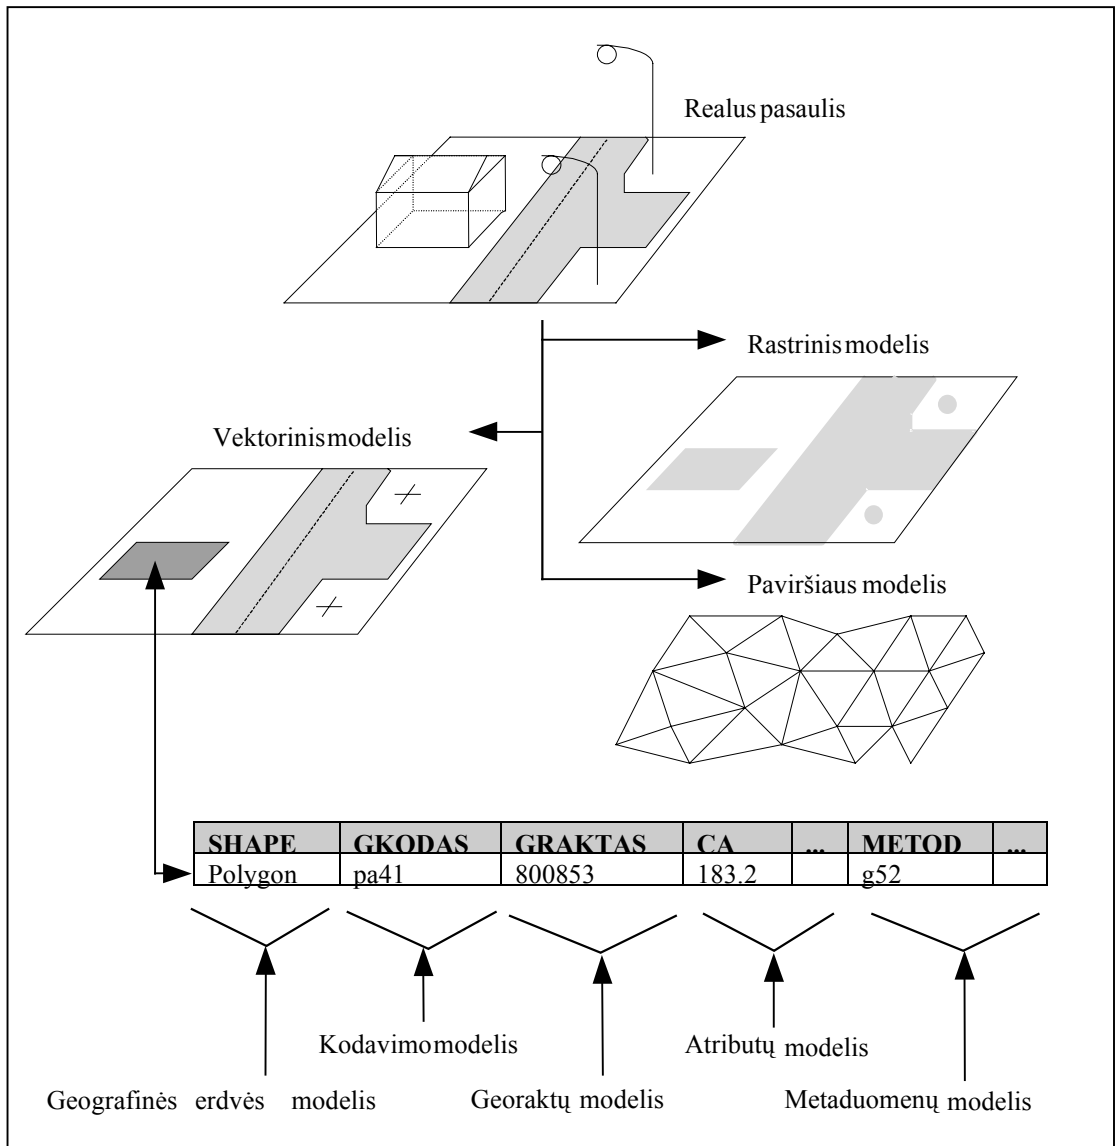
Realus pasaulis

Rastrinis modelis

Vektorinis modelis

Paviršiaus modelis

| SHAPE | GKODAS | GRAKTAS | CA | ... | METOD | ... |
|---|---|---|---|---|---|---|
| Polygon | pa41 | 800853 | 183.2 | | g52 | |

Kodavimo modelis

Atributų modelis

Geografinės erdvės modelis

Georaktų modelis

Metaduomenų modelis